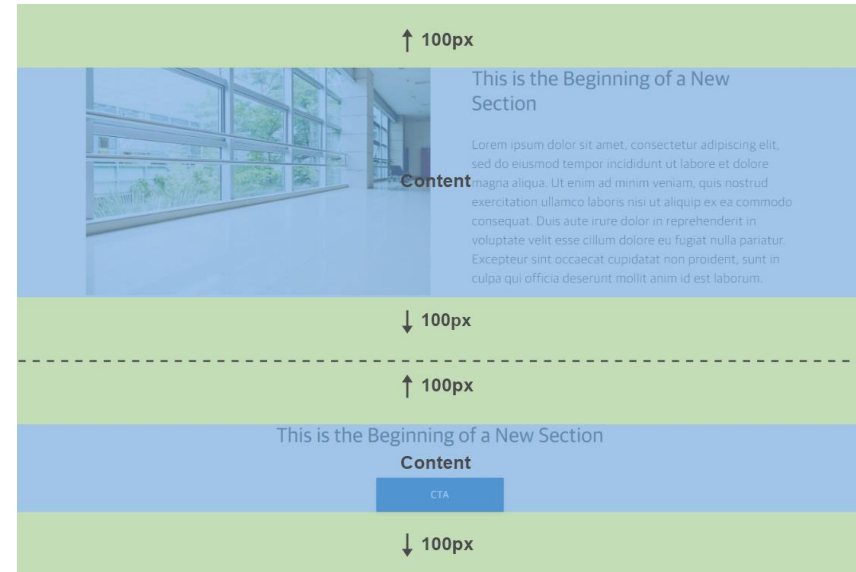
↑ 100px

This is the Beginning of a New Section

Lorem ipsum dolor sit amet, consectetur adipiscing elit, sed do eiusmod tempor incididunt ut labore et dolore magna aliqua. Ut enim ad minim veniam, quis nostrud exercitation ullamco laboris nisi ut aliquip ex ea commodo consequat. Duis aute irure dolor in reprehenderit in voluptate velit esse cillum dolore eu fugiat nulla pariatur. Excepteur sint occaecat cupidatat non proident, sunt in culpa qui officia deserunt mollit anim id est laborum.

Content

↓ 100px

↑ 100px

This is the Beginning of a New Section

Content

CTA

↓ 100px